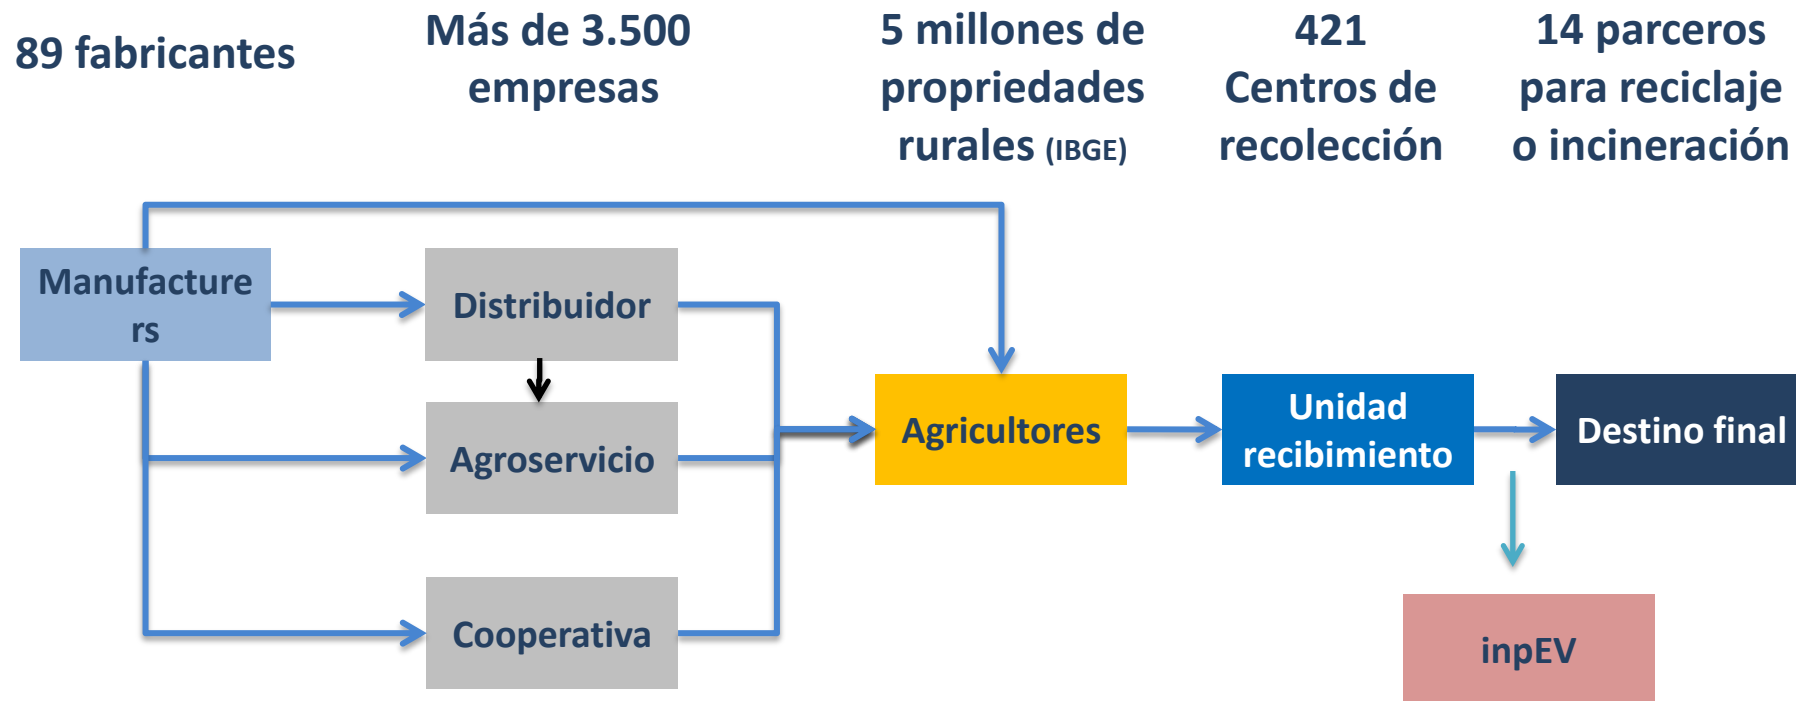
89 fabricantes

Más de 3.500 empresas

5 millones de propriedades rurales (IBGE)

421 Centros de recolección

14 parceros para reciclaje o incineración

Manufacture rs

Distribuidor

Agroservicio

Cooperativa

Agricultores

Unidad recibimiento

Destino final

inpEV